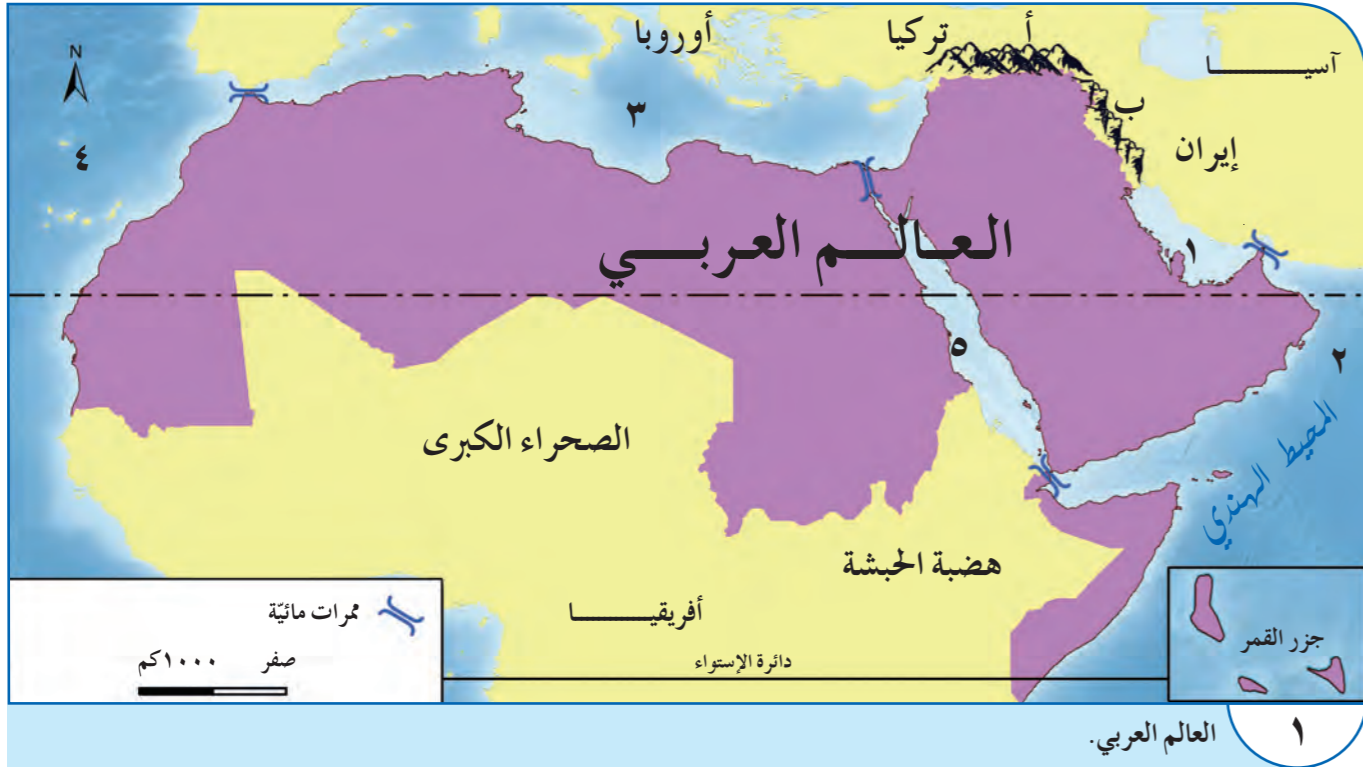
N

أوروبا

تركيا

أ

آسيـــــا

ب

إيران

٣

٤

العالـــم العربـــي

١

٢

٥

المحيط الهندي

الصحراء الكبرى

هضبة الحبشة

أفريقيـــا

دائرة الإستواء

ممرات مائيّة

صفر ١٠٠٠كم

جزر القمر

١

العالم العربي.